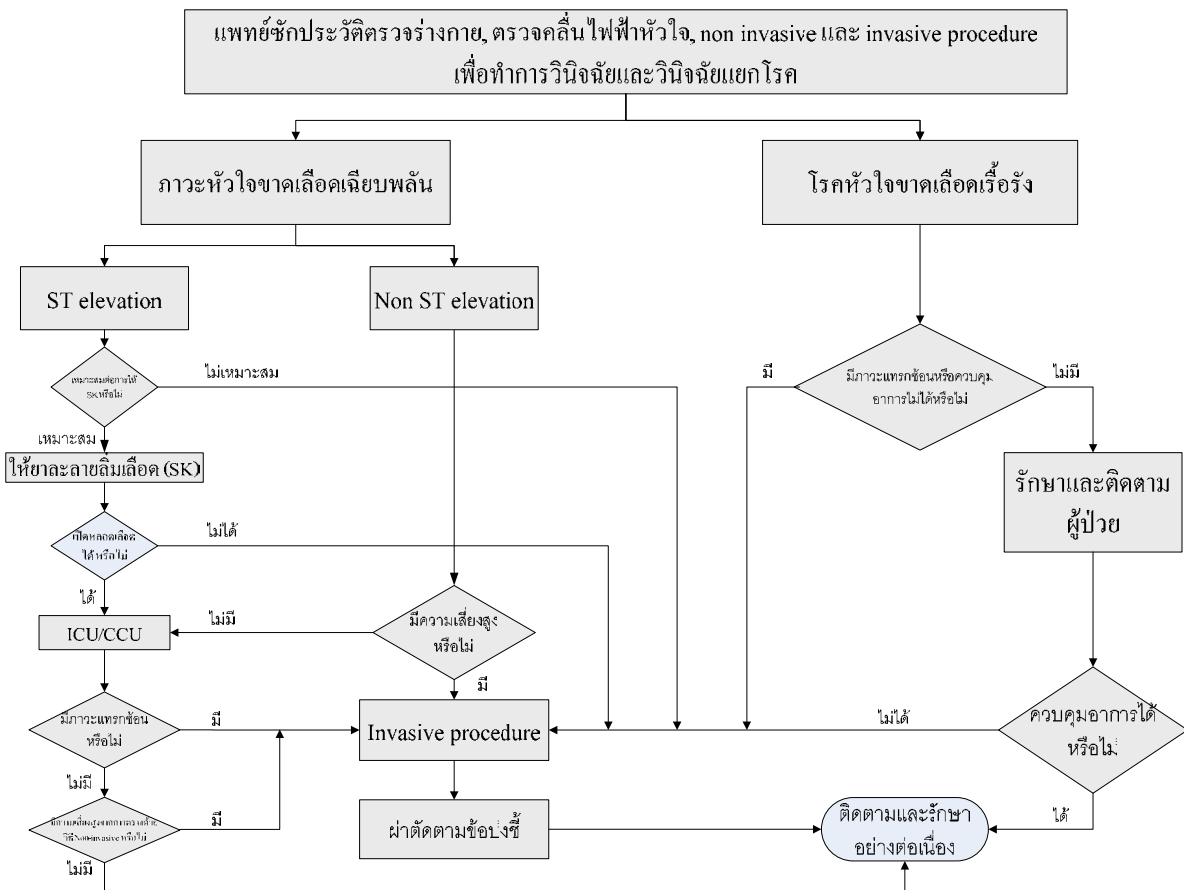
แพทย์ซักประวัติตรวจร่างกาย, ตรวจคลื่นไฟฟ้าหัวใจ, non invasive และ invasive procedure เพื่อทำการวินิจฉัยและวินิจฉัยแยกโรค

ภาวะหัวใจขาดเลือดเฉียบพลัน

โรคหัวใจขาดเลือดเรื้อรัง

ST elevation

Non ST elevation

เหมาะสมต่อการให้ SK หรือไม่

ไม่เหมาะสม

มี

มีภาวะแทรกซ้อนหรือควบคุมอาการไม่ได้หรือไม่

ไม่มี

เหมาะสม

ให้ยาละลายลิ่มเลือด (SK)

รักษาและติดตามผู้ป่วย

เปิดหลอดเลือดได้หรือไม่

ไม่ได้

ได้

ICU/CCU

ไม่มี

มีความเสี่ยงสูงหรือไม่

มี

มีภาวะแทรกซ้อนหรือไม่

มี

Invasive procedure

ไม่ได้

ควบคุมอาการได้หรือไม่

ไม่มี

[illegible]

มี

ผ่าตัดตามข้อบ่งชี้

ติดตามและรักษาอย่างต่อเนื่อง

ได้

ไม่มี